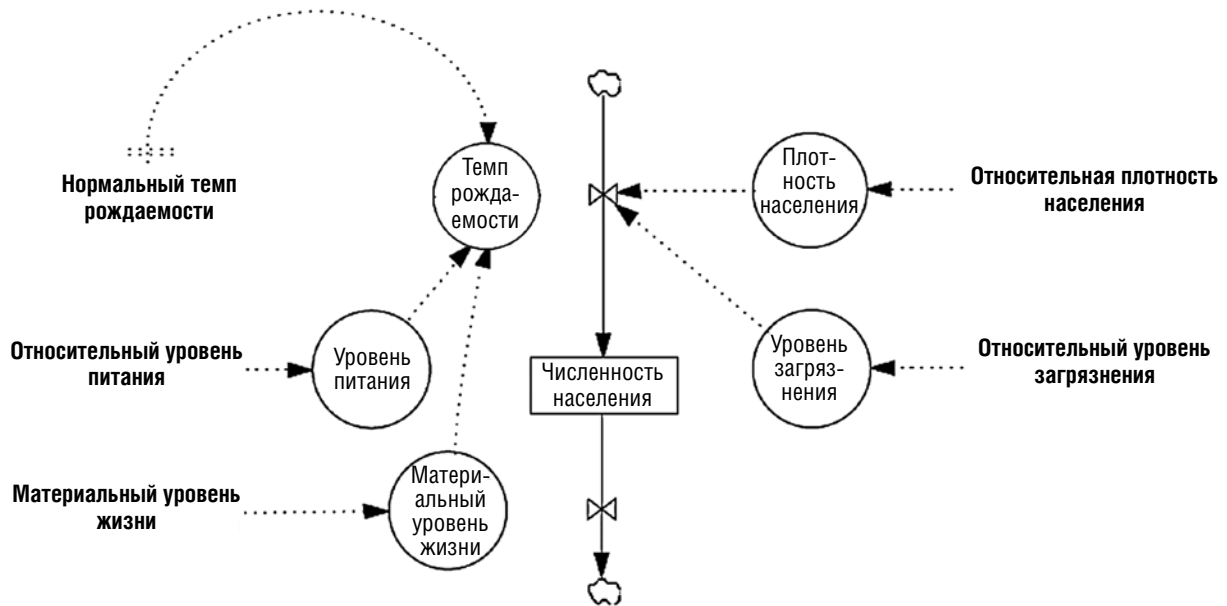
Нормальный темп рождаемости

Темп рождаемости

Плотность населения

Относительная плотность населения

Относительный уровень питания

Уровень питания

Численность населения

Уровень загрязнения

Относительный уровень загрязнения

Материальный уровень жизни

Материальный уровень жизни